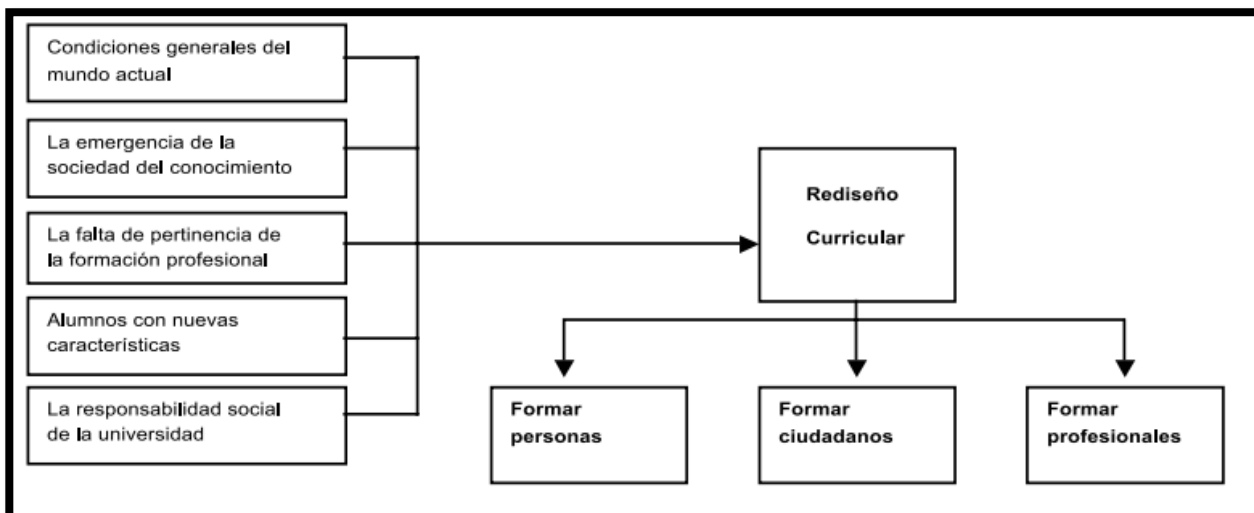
Condiciones generales del mundo actual

La emergencia de la sociedad del conocimiento

La falta de pertinencia de la formación profesional

Alumnos con nuevas características

La responsabilidad social de la universidad

Rediseño

Curricular

Formar personas

Formar ciudadanos

Formar profesionales